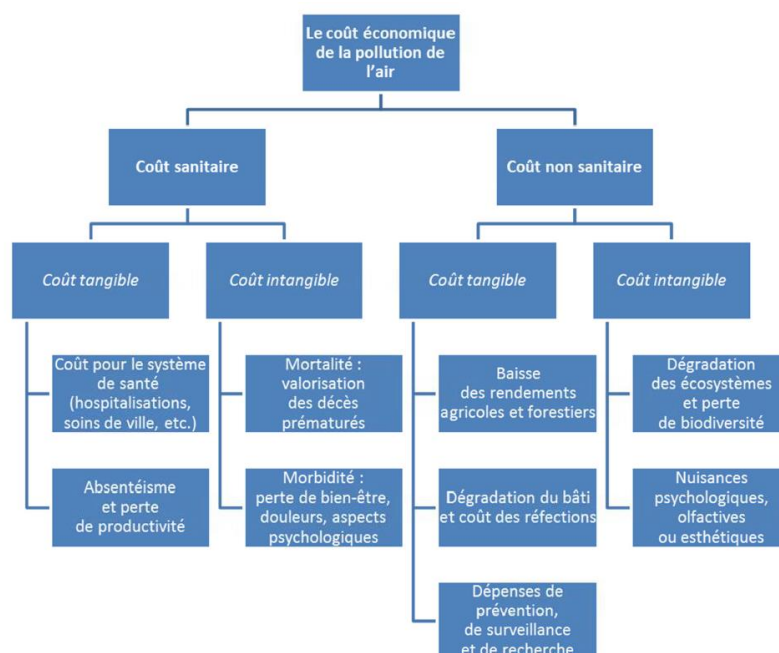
Le coût économique de la pollution de l'air

Coût sanitaire

Coût non sanitaire

*Coût tangible*

*Coût intangible*

*Coût tangible*

*Coût intangible*

Coût pour le système de santé (hospitalisations, soins de ville, etc.)

Absentéisme et perte de productivité

Mortalité : valorisation des décès prématurés

Morbidité : perte de bien-être, douleurs, aspects psychologiques

Baisse des rendements agricoles et forestiers

Dégradation du bâti et coût des réfections

Dépenses de prévention, de surveillance et de recherche

Dégradation des écosystèmes et perte de biodiversité

Nuisances psychologiques, olfactives ou esthétiques